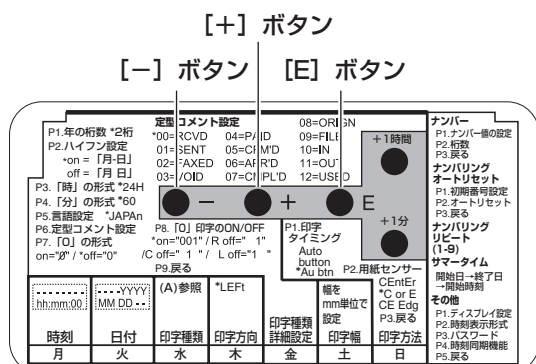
[+] ボタン

[−] ボタン　[E] ボタン

定型コメント設定
*00=RCVD　04=PAID　08=ORIGN
01=SENT　05=CFM'D　09=FILE
02=FAXED　06=APR'D　10=IN
03=VOID　07=CMPL'D　11=OUT
12=USED

P1.年の桁数 *2桁
P2.ハイフン設定
*on = 「月-日」
off = 「月 日」
P3.「時」の形式 *24H
P4.「分」の形式 *60
P5.言語設定 *JAPAn
P6.定型コメント設定
P7.「0」の形式
on="Ø" / *off="0"

P8.「0」印字のON/OFF
on="001" / R off=" 1"
/C off=" 1 " / L off="1 "
P9.戻る

− + E

+1時間

+1分

P1.印字タイミング
Auto button
*Au btn

P2.用紙センサー
CEntEr
*C or E
CE Edg
P3.戻る

ナンバー
P1.ナンバー値の設定
P2.桁数
P3.戻る
ナンバリングオートリセット
P1.初期番号設定
P2.オートリセット
P3.戻る
ナンバリングリピート
(1-9)
サマータイム
開始日→終了日→開始時刻
その他
P1.ディスプレイ設定
P2.時刻表示形式
P3.パスワード
P4.時刻同期機能
P5.戻る

| hh:mm:00 | YYYY MM DD | (A)参照 | *LEFt | | 幅を mm単位で 設定 | |
|---|---|---|---|---|---|---|
| 時刻 | 日付 | 印字種類 | 印字方向 | 印字種類 詳細設定 | 印字幅 | 印字方法 |
| 月 | 火 | 水 | 木 | 金 | 土 | 日 |